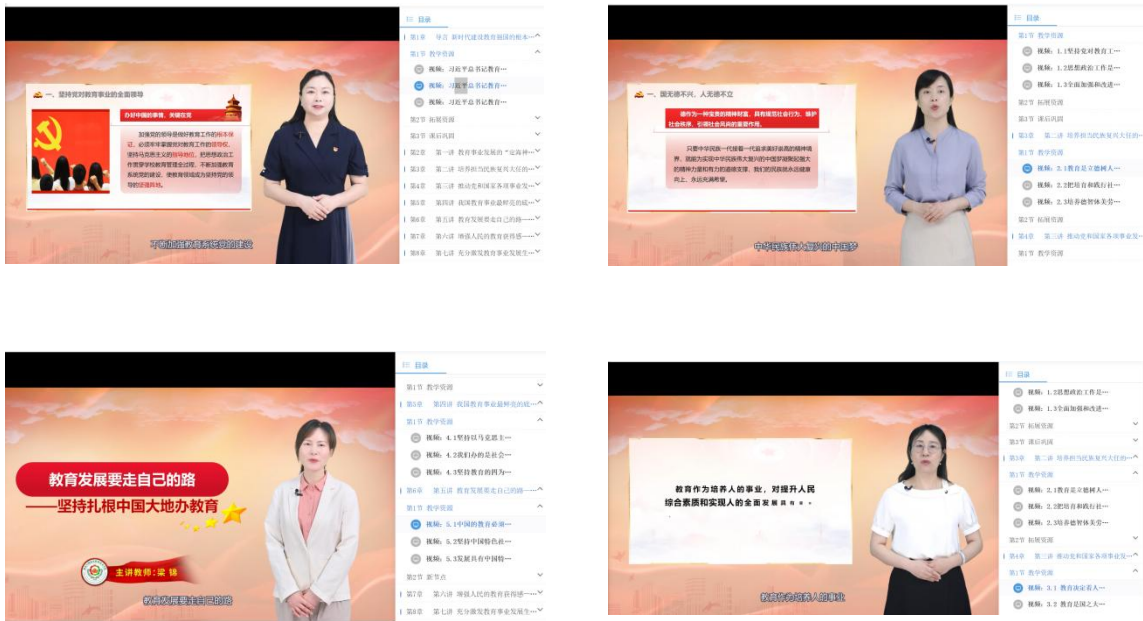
目录

第1章 导言 新时代建设教育强国的根本…
第1节 教学资源
视频：习近平总书记教育…
视频：习近平总书记教育…
视频：习近平总书记教育…
第2节 拓展资源
第3节 课后巩固
第2章 第一讲 教育事业发展的"定海神…
第3章 第二讲 培养担当民族复兴大任的…
第4章 第三讲 推动党和国家各项事业发…
第5章 第四讲 我国教育事业最鲜亮的底…
第6章 第五讲 教育发展要走自己的路…
第7章 第六讲 增强人民的教育获得感…
第8章 第七讲 充分激发教育事业发展生…

一、坚持党对教育事业的全面领导

办好中国的事情，关键在党

加强党的领导是做好教育工作的根本保证。必须牢牢掌握党对教育工作的领导权，使教育成为社会主义的坚强阵地。把思想政治工作贯穿学校教育管理全过程，不断加强教育系统党的建设，使教育领域成为坚持党的领导的坚强阵地。

不断加强教育系统党的建设

目录

第1节 教学资源
视频：1.1坚持党对教育工…
视频：1.2思想政治工作是…
视频：1.3全面加强和改进…
第2节 拓展资源
第3节 课后巩固
第3章 第二讲 培养担当民族复兴大任的…
第1节 教学资源
视频：2.1教育是立德树人…
视频：2.2把培育和践行社…
视频：2.3乔德智体美劳…
第2节 拓展资源
第4章 第三讲 推动党和国家各项事业发…
第1节 教学资源

一、国无德不兴，人无德不立

德作为一种宝贵的精神财富，具有规范社会行为、维护社会秩序、引领社会风尚的重要作用。

只要中华民族一代接着一代追求美好崇高的精神境界，就能为实现中华民族伟大复兴的中国梦提供强大的精神力量和有力的道德支撑，我们的民族就永远健康向上、永远充满希望。

中华民族伟大复兴的中国梦

目录

第1节 教学资源
第5章 第四讲 我国教育事业最鲜亮的底…
第1节 教学资源
视频：4.1坚持以马克思主…
视频：4.2我们办的是社会…
视频：4.3坚持教育的四为…
第6章 第五讲 教育发展要走自己的路…
第1节 教学资源
视频：5.1中国的教育必须…
视频：5.2坚持中国特色社…
视频：5.3发展具有中国特…
第2节 新节点
第7章 第六讲 增强人民的教育获得感…
第8章 第七讲 充分激发教育事业发展生…

教育发展要走自己的路
——坚持扎根中国大地办教育

主讲教师：梁锦

教育发展要走自己的路

目录

视频：1.2思想政治工作是…
视频：1.3全面加强和改进…
第2节 拓展资源
第3节 课后巩固
第3章 第二讲 培养担当民族复兴大任的…
第1节 教学资源
视频：2.1教育是立德树人…
视频：2.2把培育和践行社…
视频：2.3乔德智体美劳…
第2节 拓展资源
第4章 第三讲 推动党和国家各项事业发…
第1节 教学资源
视频：3.1 教育决定着人…
视频：3.2 教育是国之大…

教育作为培养人的事业，对提升人民综合素质和实现人的全面发展具有…

教育作为培养人的事业